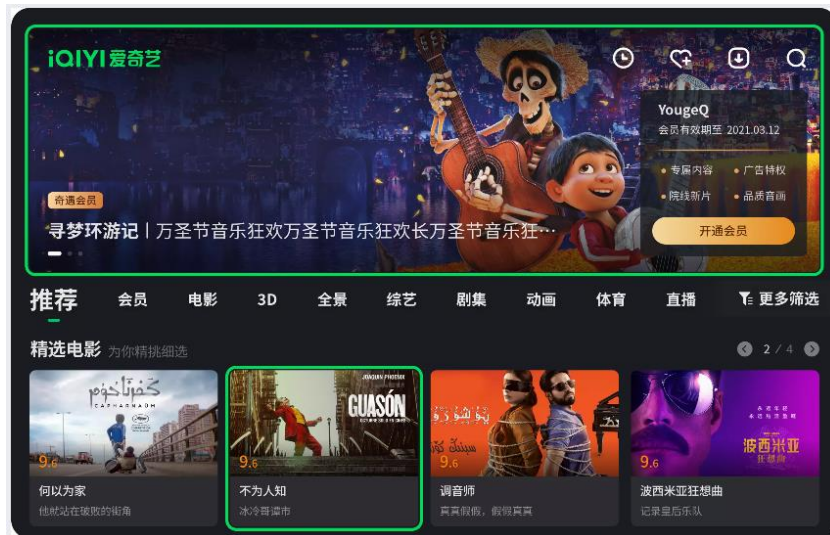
iQIYI爱奇艺

YougeQ
会员有效期至 2021.03.12
专属内容
广告特权
院线新片
品质音画
开通会员

奇遇会员
寻梦环游记丨万圣节音乐狂欢万圣节音乐狂欢长万圣节音乐狂…

推荐 会员 电影 3D 全景 综艺 剧集 动画 体育 直播 更多筛选

精选电影 为你精挑细选
2 / 4

CAPHARNAÜM
9.6
何以为家
他就站在破败的街角

JOAQUIN PHOENIX
GUASÓN
9.6
不为人知
冰冷哥谭市

9.6
调音师
真真假假，假假真真

波西米亚狂想曲
9.6
波西米亚狂想曲
记录皇后乐队